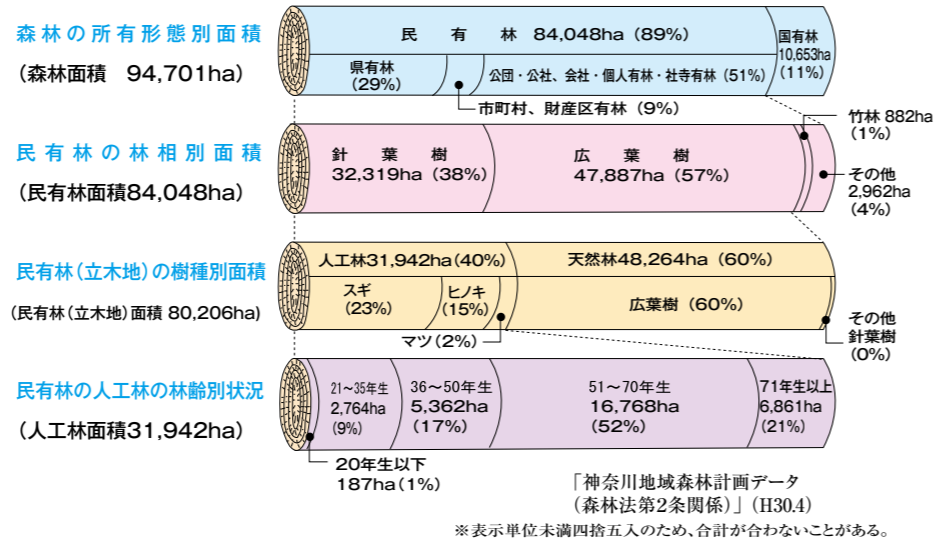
森林の所有形態別面積

（森林面積　94,701ha）

民　有　林　84,048ha（89%）

国有林 10,653ha（11%）

県有林（29%）

公団・公社、会社・個人有林・社寺有林（51%）

市町村、財産区有林（9%）

民有林の林相別面積

（民有林面積84,048ha）

針　葉　樹 32,319ha（38%）

広　葉　樹 47,887ha（57%）

竹林 882ha（1%）

その他 2,962ha（4%）

民有林（立木地）の樹種別面積

（民有林（立木地）面積 80,206ha）

人工林31,942ha（40%）

天然林48,264ha（60%）

スギ（23%）

ヒノキ（15%）

広葉樹（60%）

マツ（2%）

その他 針葉樹（0%）

民有林の人工林の林齢別状況

（人工林面積31,942ha）

21～35年生 2,764ha（9%）

36～50年生 5,362ha（17%）

51～70年生 16,768ha（52%）

71年生以上 6,861ha（21%）

20年生以下 187ha（1%）

「神奈川地域森林計画データ（森林法第2条関係）」（H30.4）

※表示単位未満四捨五入のため、合計が合わないことがある。